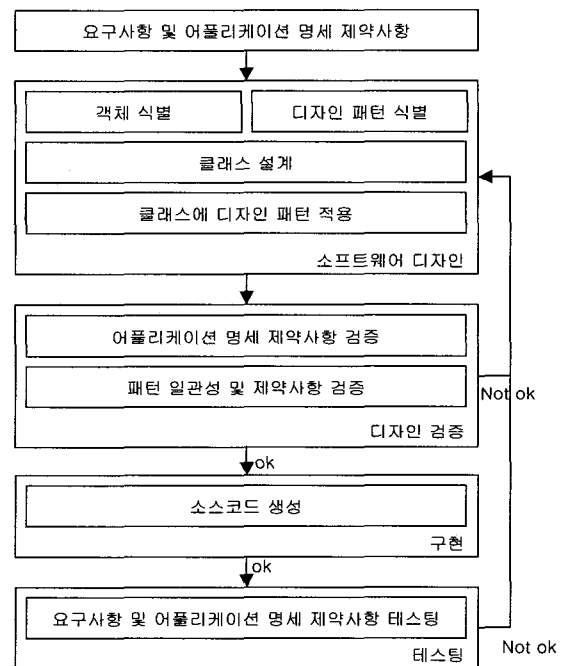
요구사항 및 어플리케이션 명세 제약사항

객체 식별

디자인 패턴 식별

클래스 설계

클래스에 디자인 패턴 적용

소프트웨어 디자인

어플리케이션 명세 제약사항 검증

패턴 일관성 및 제약사항 검증

Not ok

디자인 검증

ok

소스코드 생성

구현

ok

요구사항 및 어플리케이션 명세 제약사항 테스팅

Not ok

테스팅